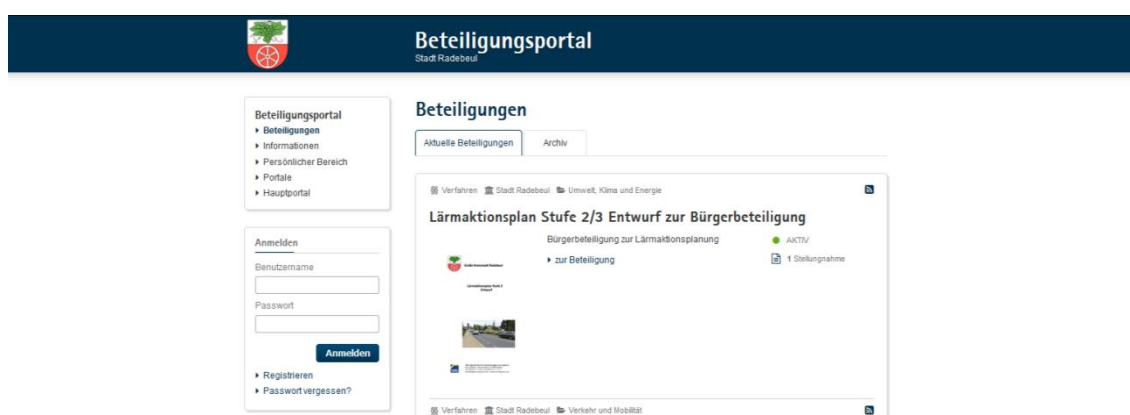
Beteiligungsportal
Stadt Radebeul

Beteiligungsportal
Beteiligungen
Informationen
Persönlicher Bereich
Portale
Hauptportal

Anmelden
Benutzername
Passwort
Anmelden
Registrieren
Passwort vergessen?

Beteiligungen

Aktuelle Beteiligungen
Archiv

Verfahren Stadt Radebeul Umwelt, Klima und Energie

Lärmaktionsplan Stufe 2/3 Entwurf zur Bürgerbeteiligung

Bürgerbeteiligung zur Lärmaktionsplanung
zur Beteiligung

AKTIV
1 Stellungnahme

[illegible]

Verfahren Stadt Radebeul Verkehr und Mobilität